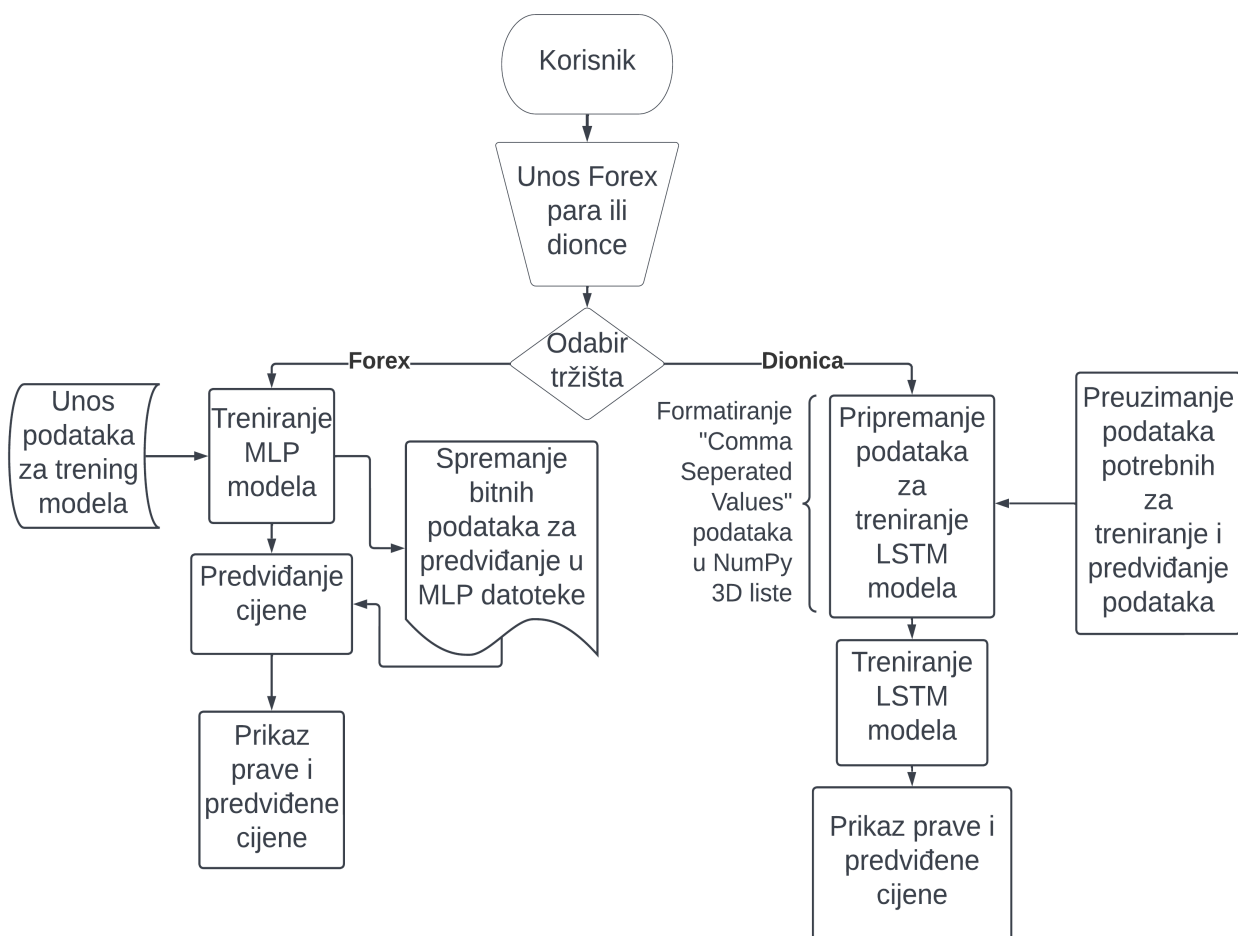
Korisnik

Unos Forex para ili dionce

Odabir tržišta

Forex

Dionica

Unos podataka za trening modela

Treniranje MLP modela

Spremanje bitnih podataka za predviđanje u MLP datoteke

Predviđanje cijene

Prikaz prave i predviđene cijene

Formatiranje "Comma Seperated Values" podataka u NumPy 3D liste

Pripremanje podataka za treniranje LSTM modela

Preuzimanje podataka potrebnih za treniranje i predviđanje podataka

Treniranje LSTM modela

Prikaz prave i predviđene cijene